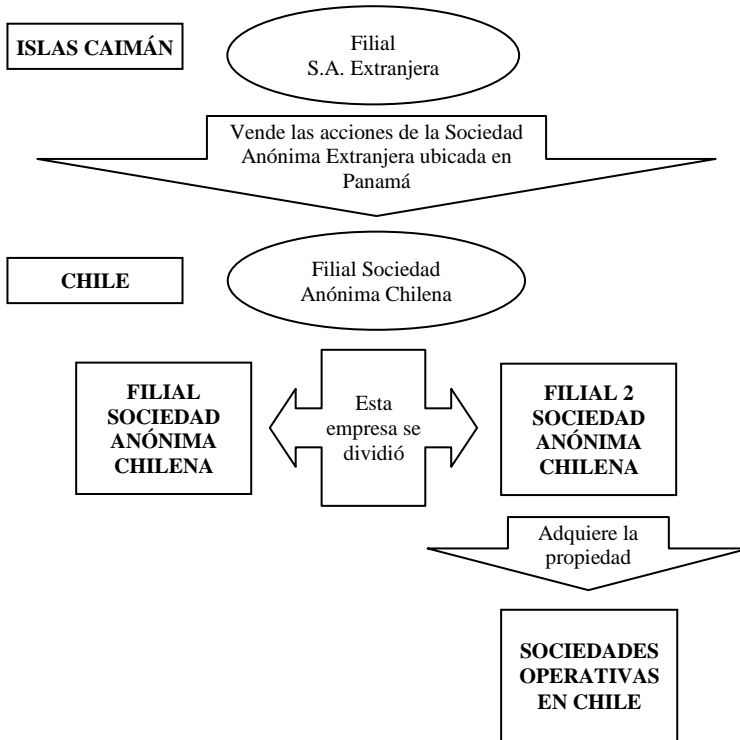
ISLAS CAIMÁN

Filial
S.A. Extranjera

Vende las acciones de la Sociedad Anónima Extranjera ubicada en Panamá

CHILE

Filial Sociedad Anónima Chilena

FILIAL SOCIEDAD ANÓNIMA CHILENA

Esta empresa se dividió

FILIAL 2 SOCIEDAD ANÓNIMA CHILENA

Adquiere la propiedad

SOCIEDADES OPERATIVAS EN CHILE